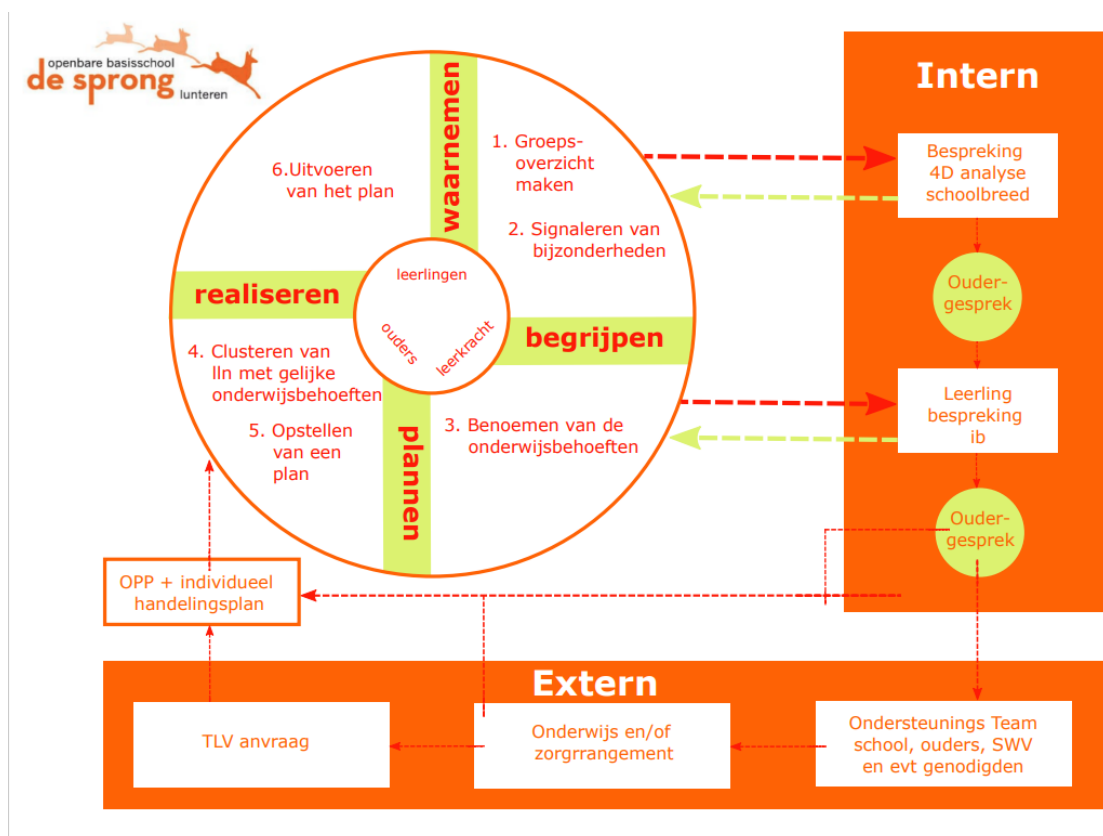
openbare basisschool
de sprong
lunteren

waarnemen

1. Groepsoverzicht maken

2. Signaleren van bijzonderheden

6.Uitvoeren van het plan

realiseren

leerlingen

ouders

leerkracht

begrijpen

4. Clusteren van lln met gelijke onderwijsbehoeften

5. Opstellen van een plan

plannen

3. Benoemen van de onderwijsbehoeften

Intern

Bespreking 4D analyse schoolbreed

Oudergesprek

Leerling bespreking ib

Oudergesprek

OPP + individueel handelingsplan

Extern

TLV anvraag

Onderwijs en/of zorgrrangement

Ondersteunings Team school, ouders, SWV en evt genodigden